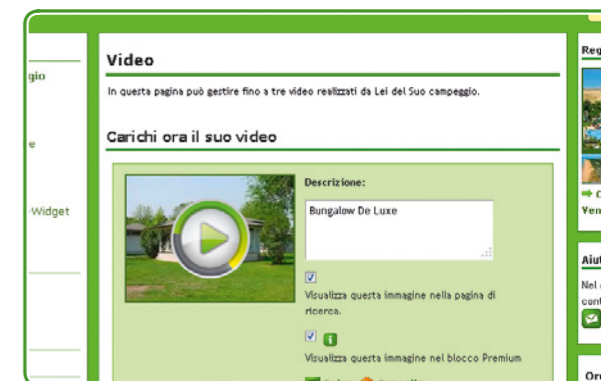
gio

e

Widget

Video

In questa pagina può gestire fino a tre video realizzati da Lei del Suo campeggio.

Carichi ora il suo video

Descrizione:

Bungalow De Luxe

Visualizza questa immagine nella pagina di ricerca.

i

Visualizza questa immagine nel blocco Premium

Reg

Ven

Aiu

Nel

con

Or